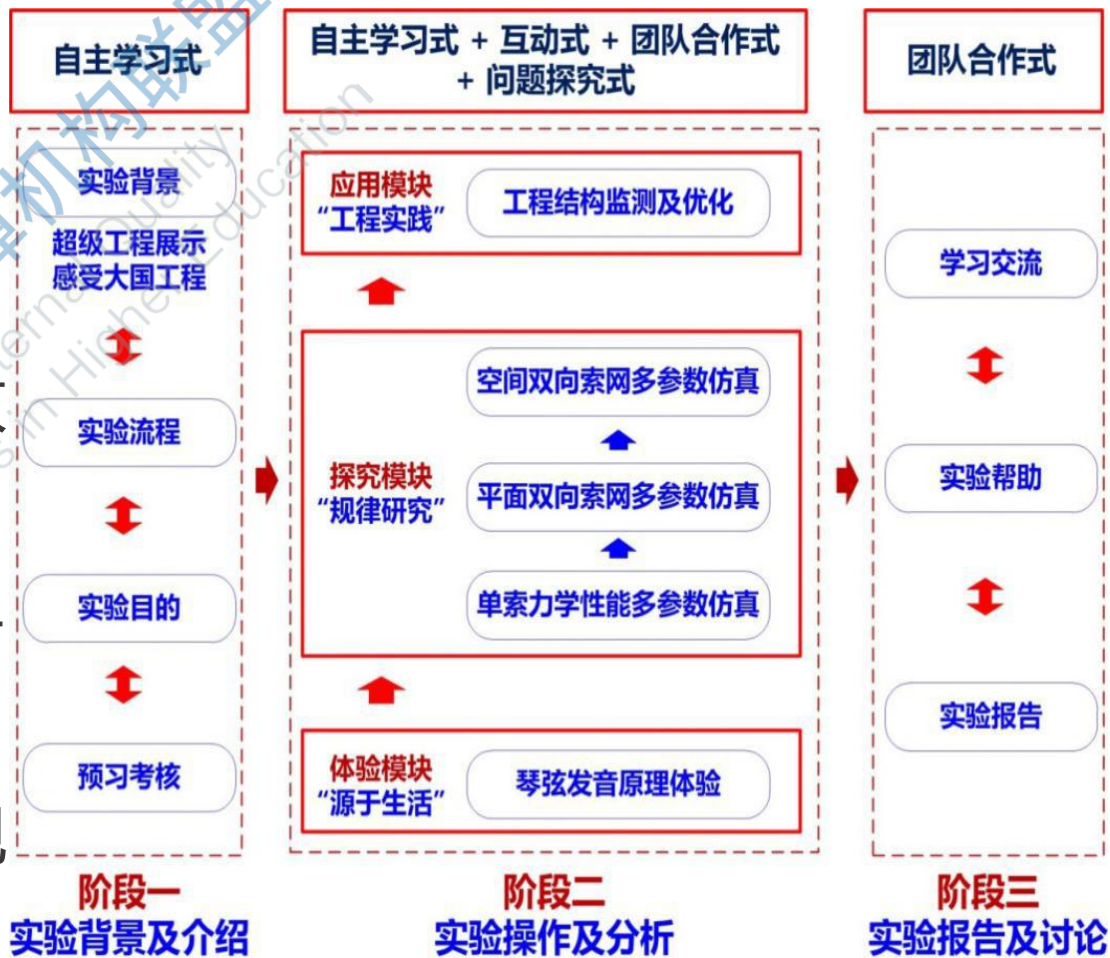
自主学习式

实验背景
超级工程展示
感受大国工程

实验流程

实验目的

预习考核

阶段一
实验背景及介绍

自主学习式 + 互动式 + 团队合作式 + 问题探究式

应用模块
"工程实践"
工程结构监测及优化

探究模块
"规律研究"
空间双向索网多参数仿真
平面双向索网多参数仿真
单索力学性能多参数仿真

体验模块
"源于生活"
琴弦发音原理体验

阶段二
实验操作及分析

团队合作式

学习交流

实验帮助

实验报告

阶段三
实验报告及讨论